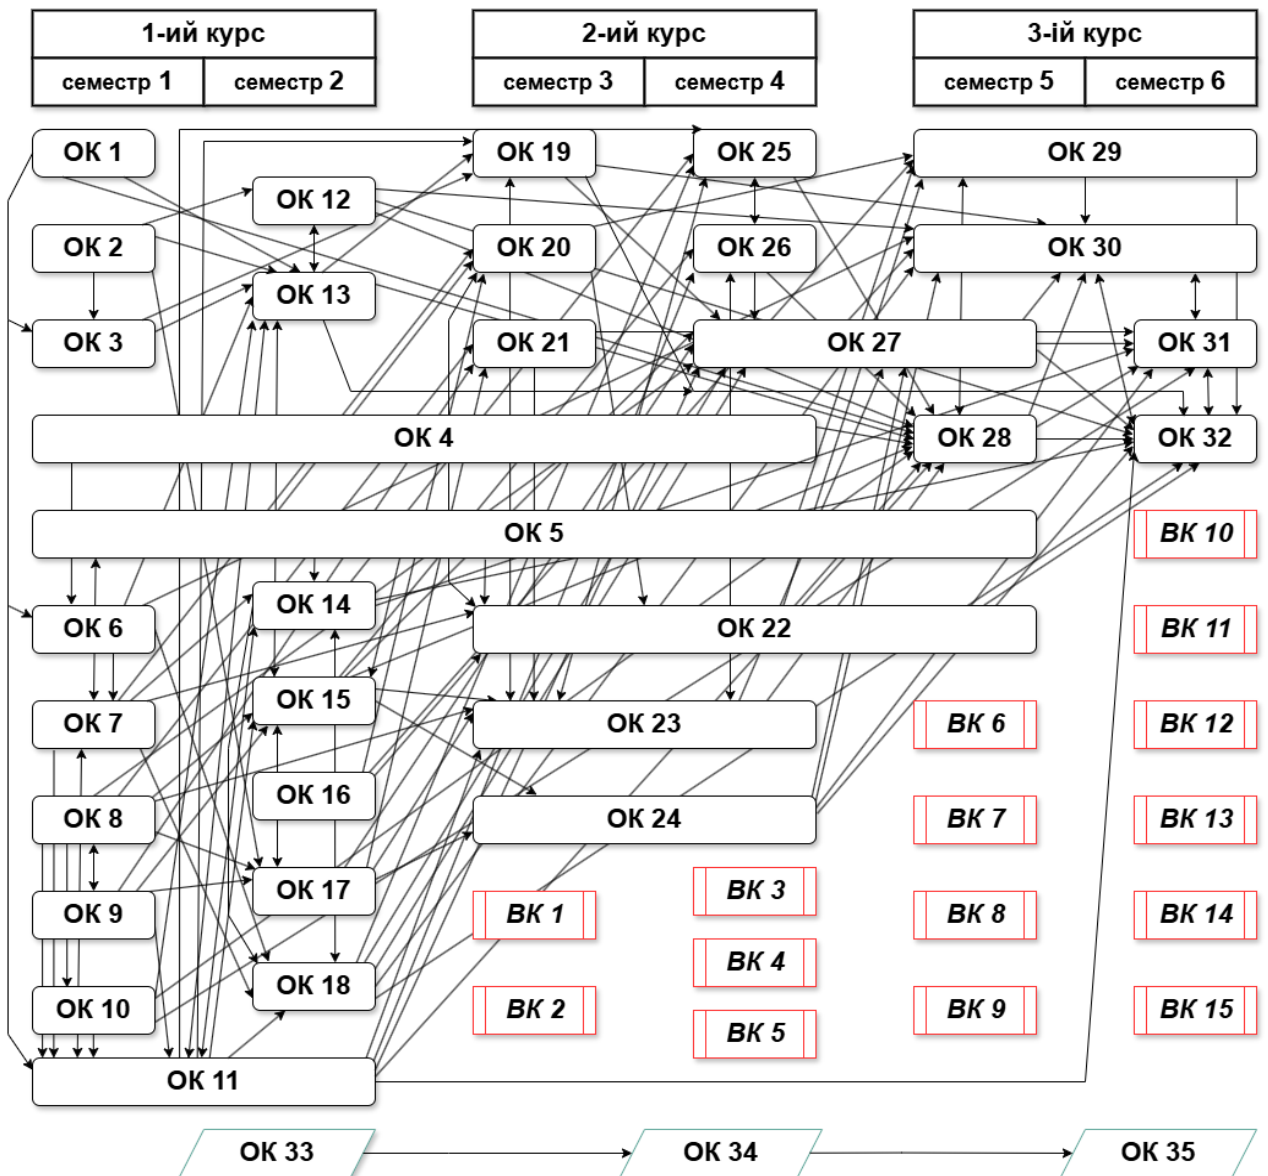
| 1-ий курс | |
|---|---|
| семестр 1 | семестр 2 |

| 2-ий курс | |
|---|---|
| семестр 3 | семестр 4 |

| 3-ій курс | |
|---|---|
| семестр 5 | семестр 6 |

ОК 1
ОК 2
ОК 3
ОК 12
ОК 13
ОК 19
ОК 20
ОК 21
ОК 25
ОК 26
ОК 27
ОК 29
ОК 30
ОК 31
ОК 4
ОК 28
ОК 32
ОК 5
ВК 10
ОК 6
ОК 14
ОК 22
ВК 11
ОК 7
ОК 15
ОК 23
ВК 6
ВК 12
ОК 8
ОК 16
ОК 24
ВК 7
ВК 13
ОК 9
ОК 17
ВК 1
ВК 3
ВК 8
ВК 14
ВК 4
ОК 10
ОК 18
ВК 2
ВК 5
ВК 9
ВК 15
ОК 11
ОК 33
ОК 34
ОК 35